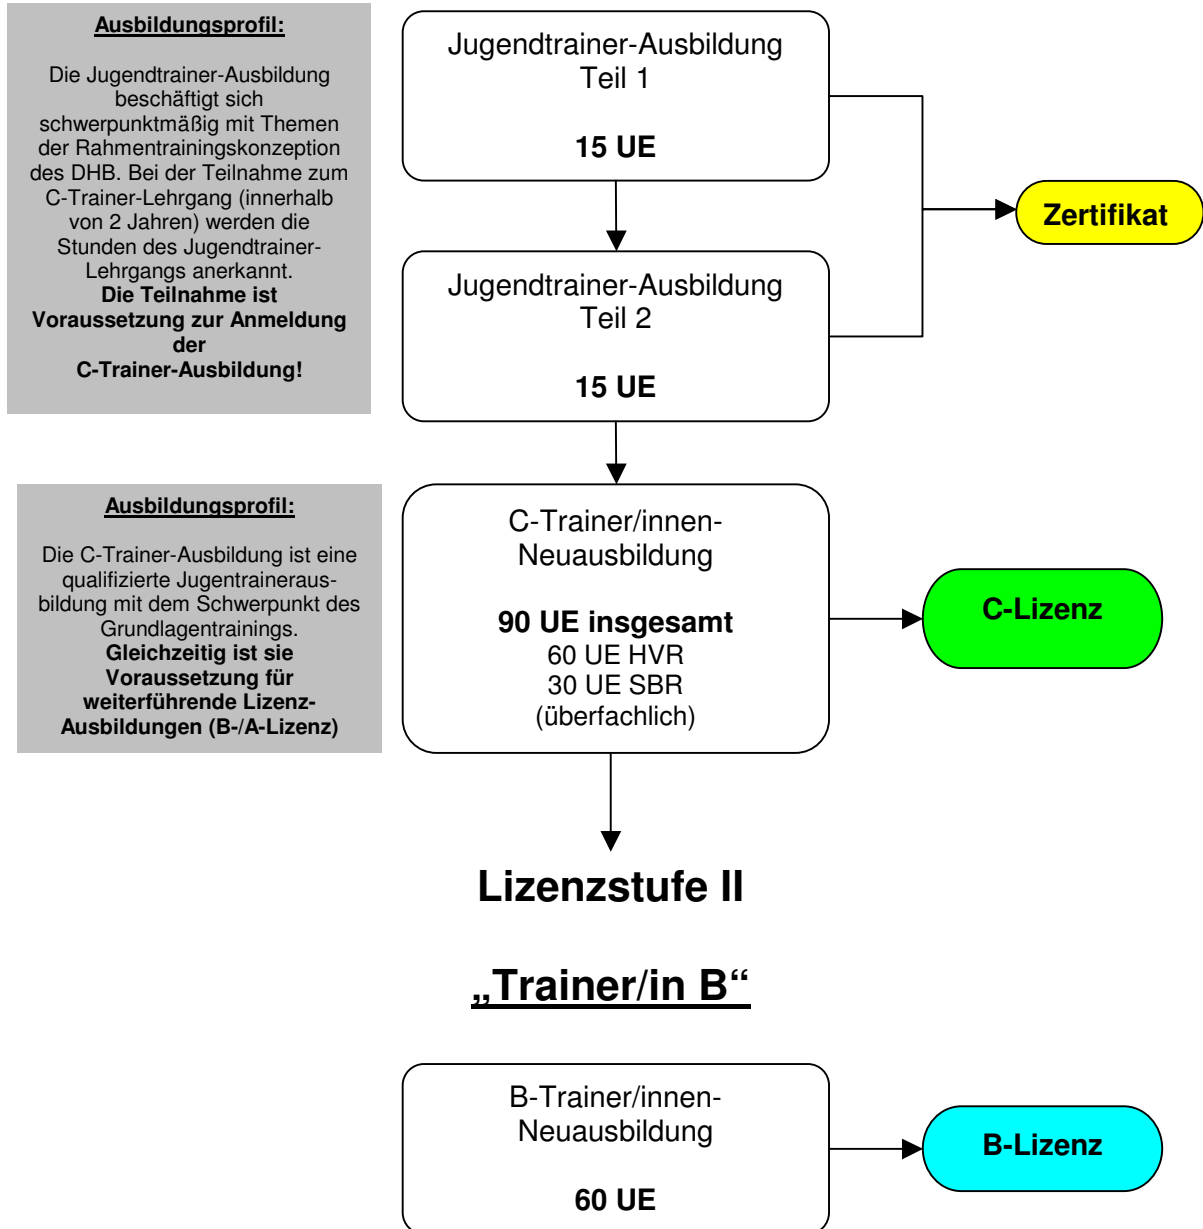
Ausbildungsprofil:

Die Jugendtrainer-Ausbildung beschäftigt sich schwerpunktmäßig mit Themen der Rahmentrainingskonzeption des DHB. Bei der Teilnahme zum C-Trainer-Lehrgang (innerhalb von 2 Jahren) werden die Stunden des Jugendtrainer-Lehrgangs anerkannt. **Die Teilnahme ist Voraussetzung zur Anmeldung der C-Trainer-Ausbildung!**

Jugendtrainer-Ausbildung Teil 1

15 UE

Jugendtrainer-Ausbildung Teil 2

15 UE

Zertifikat

Ausbildungsprofil:

Die C-Trainer-Ausbildung ist eine qualifizierte Jugentraineraus-bildung mit dem Schwerpunkt des Grundlagentrainings. **Gleichzeitig ist sie Voraussetzung für weiterführende Lizenz-Ausbildungen (B-/A-Lizenz)**

C-Trainer/innen-Neuausbildung

90 UE insgesamt
60 UE HVR
30 UE SBR
(überfachlich)

C-Lizenz

Lizenzstufe II

„Trainer/in B“

B-Trainer/innen-Neuausbildung

60 UE

B-Lizenz